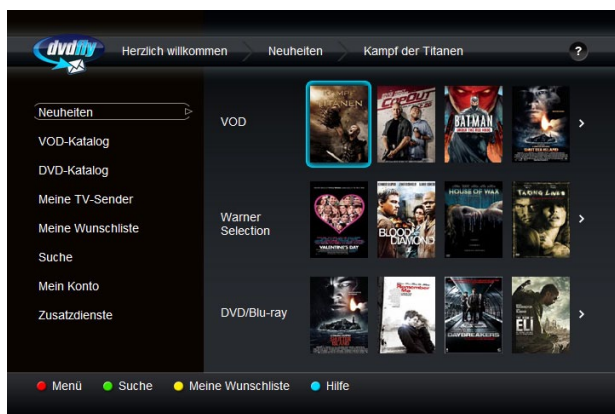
dvdfly

Herzlich willkommen

Neuheiten

Kampf der Titanen

?

Neuheiten

VOD-Katalog

DVD-Katalog

Meine TV-Sender

Meine Wunschliste

Suche

Mein Konto

Zusatzdienste

VOD

KAMPF DER TITANEN

COP OUT

BATMAN

Warner Selection

VALENTINE'S DAY

BLOOD DIAMOND

HOUSE OF WAX

TAKING LIVES

DVD/Blu-ray

DAYBREAKERS

ELI

Menü

Suche

Meine Wunschliste

Hilfe